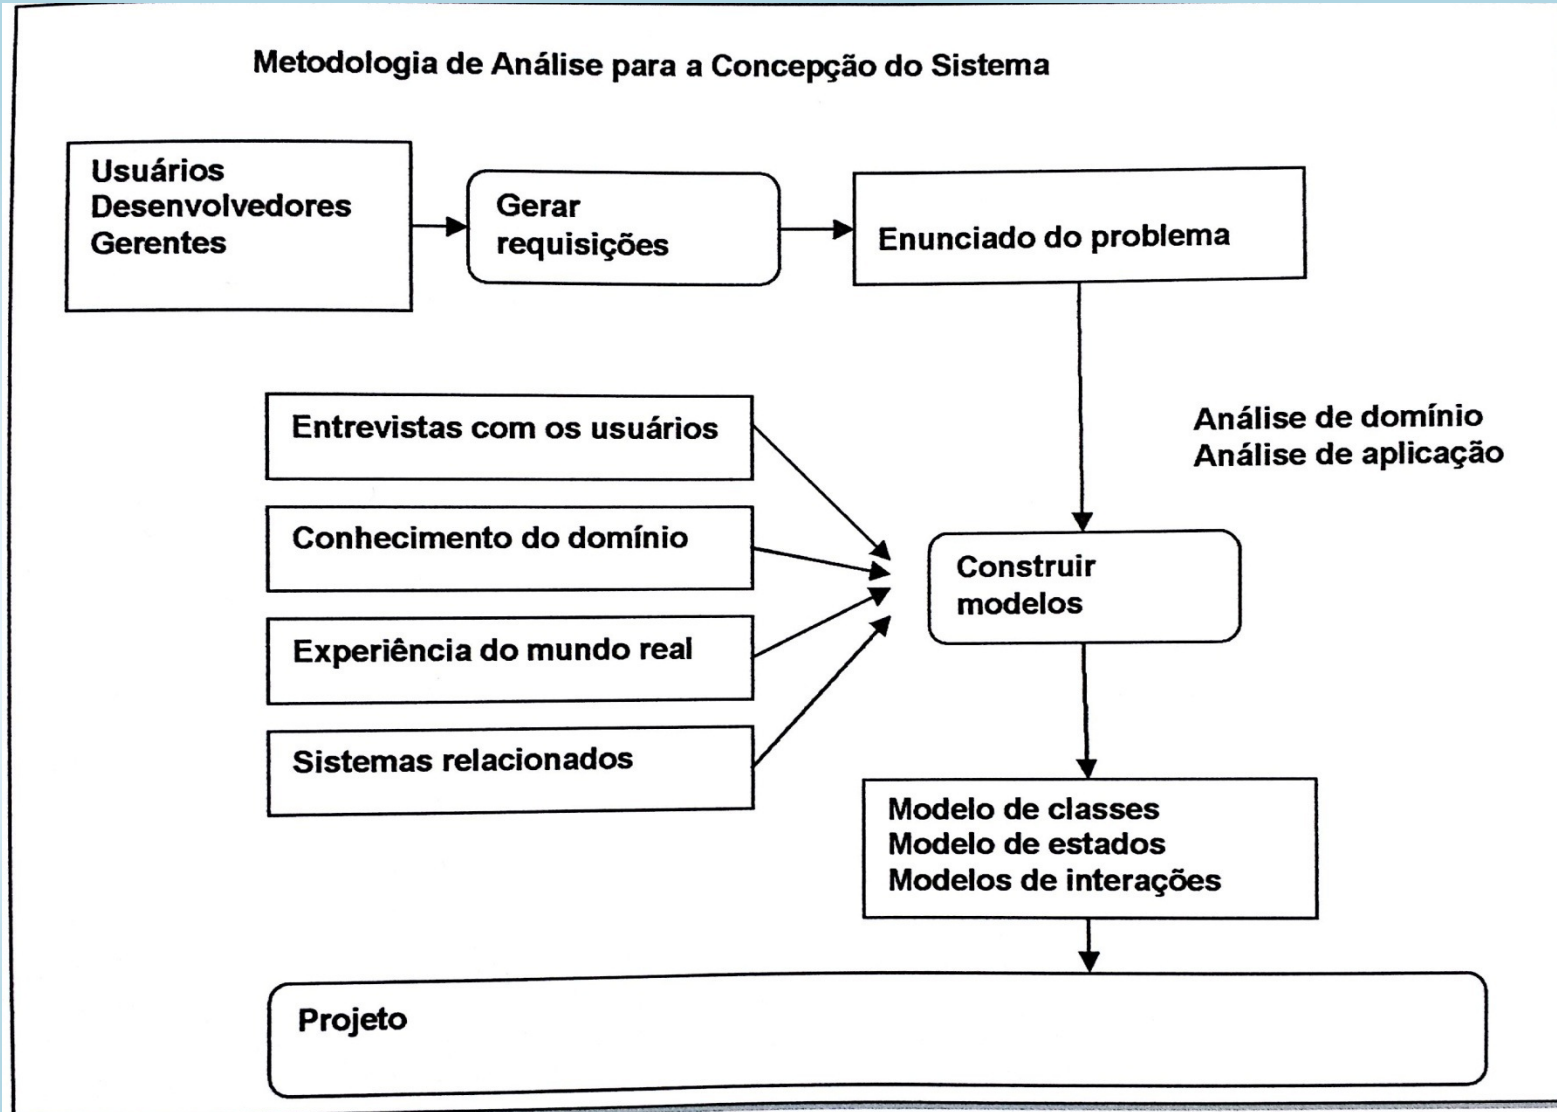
Metodologia de Análise para a Concepção do Sistema

Usuários
Desenvolvedores
Gerentes

Gerar requisições

Enunciado do problema

Análise de domínio
Análise de aplicação

Entrevistas com os usuários

Conhecimento do domínio

Experiência do mundo real

Sistemas relacionados

Construir modelos

Modelo de classes
Modelo de estados
Modelos de interações

Projeto